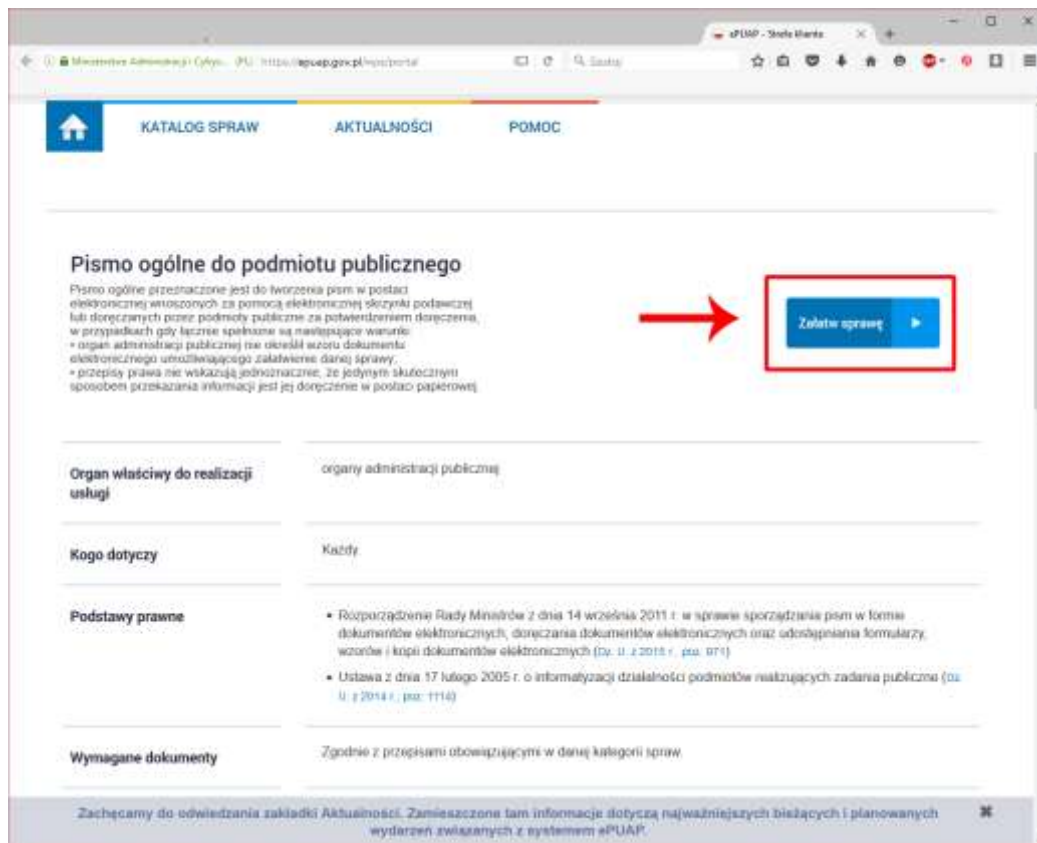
ePUAP - Strefa Klienta

Ministerstwo Administracji i Cyfryz... (PL) https://epuap.gov.pl/wps/portal

Szukaj

KATALOG SPRAW

AKTUALNOŚCI

POMOC

Pismo ogólne do podmiotu publicznego

Pismo ogólne przeznaczone jest do tworzenia pism w postaci elektronicznej wnoszonych za pomocą elektronicznej skrzynki podawczej lub doręczanych przez podmioty publiczne za potwierdzeniem doręczenia, w przypadkach gdy łącznie spełnione są następujące warunki:
• organ administracji publicznej nie określił wzoru dokumentu elektronicznego umożliwiającego załatwienie danej sprawy;
• przepisy prawa nie wskazują jednoznacznie, że jedynym skutecznym sposobem przekazania informacji jest jej doręczenie w postaci papierowej.

Załatw sprawę

| Organ właściwy do realizacji usługi | organy administracji publicznej |
|---|---|
| Kogo dotyczy | Każdy |
| Podstawy prawne | • Rozporządzenie Rady Ministrów z dnia 14 września 2011 r. w sprawie sporządzania pism w formie dokumentów elektronicznych, doręczania dokumentów elektronicznych oraz udostępniania formularzy, wzorów i kopii dokumentów elektronicznych (Dz. U. z 2015 r., poz. 971) • Ustawa z dnia 17 lutego 2005 r. o informatyzacji działalności podmiotów realizujących zadania publiczne (Dz. U. z 2014 r., poz. 1114) |
| Wymagane dokumenty | Zgodnie z przepisami obowiązującymi w danej kategorii spraw. |

Zachęcamy do odwiedzania zakładki Aktualności. Zamieszczone tam informacje dotyczą najważniejszych bieżących i planowanych wydarzeń związanych z systemem ePUAP.